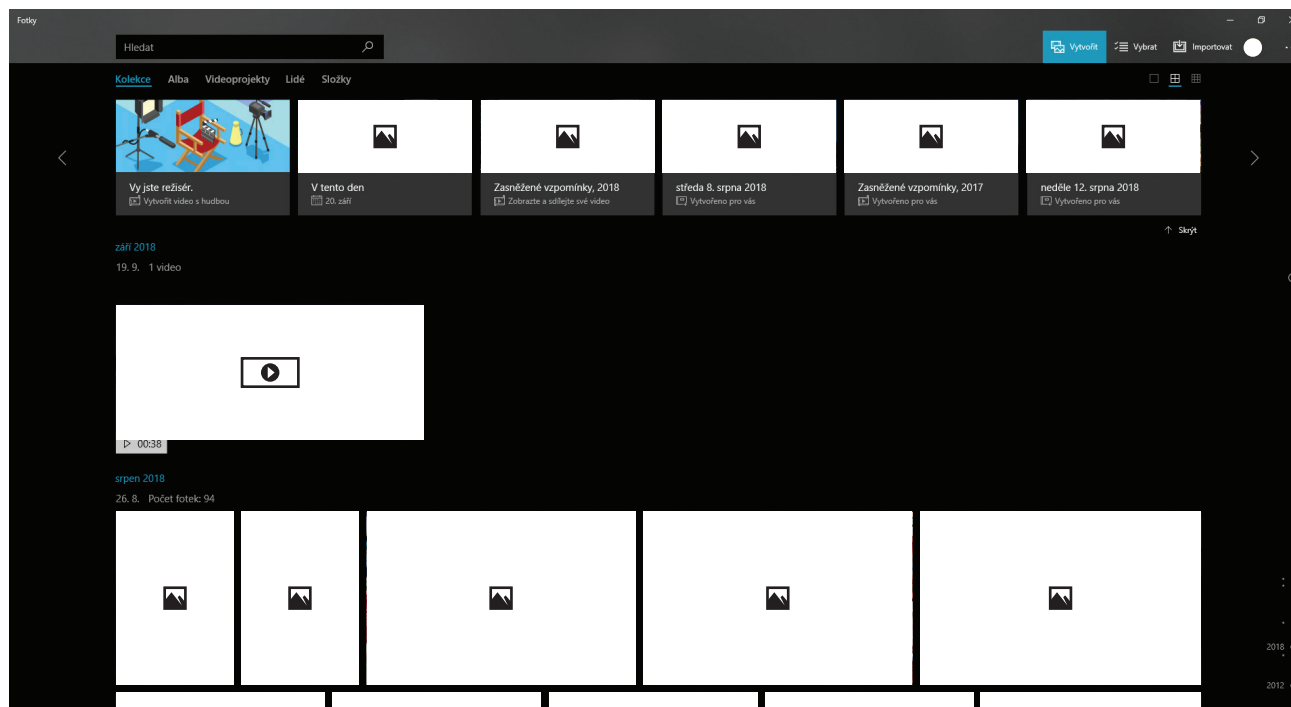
Fotky

Hledat

Vytvořit Vybrat Importovat

Kolekce Alba Videoprojekty Lidé Složky

Vy jste režisér.
Vytvořit video s hudbou

V tento den
20. září

Zasněžené vzpomínky, 2018
Zobrazte a sdílejte své video

středa 8. srpna 2018
Vytvořeno pro vás

Zasněžené vzpomínky, 2017
Vytvořeno pro vás

neděle 12. srpna 2018
Vytvořeno pro vás

Skrýt

září 2018
19. 9. 1 video

00:38

srpen 2018
26. 8. Počet fotek: 94

2018
2012